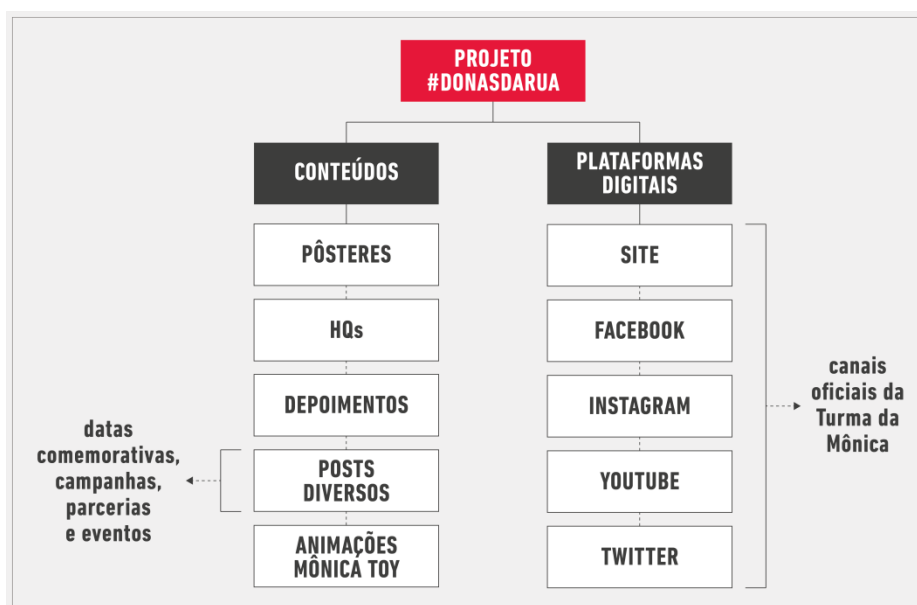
PROJETO #DONASDARUA

CONTEÚDOS

PÔSTERES

HQs

DEPOIMENTOS

POSTS DIVERSOS

ANIMAÇÕES MÔNICA TOY

datas comemorativas, campanhas, parcerias e eventos

PLATAFORMAS DIGITAIS

SITE

FACEBOOK

INSTAGRAM

YOUTUBE

TWITTER

canais oficiais da Turma da Mônica